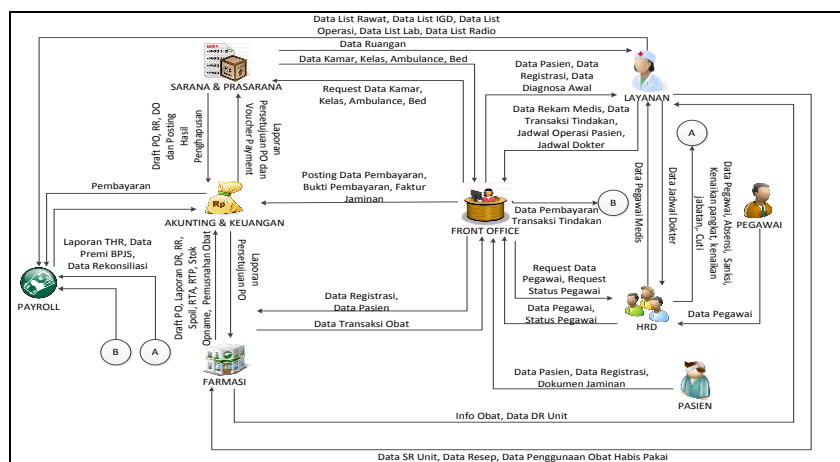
Data List Rawat, Data List IGD, Data List Operasi, Data List Lab, Data List Radio

Data Ruangan

SARANA & PRASARANA

Data Kamar, Kelas, Ambulance, Bed

Request Data Kamar, Kelas, Ambulance, Bed

Data Pasien, Data Registrasi, Data Diagnosa Awal

LAYANAN

Data Rekam Medis, Data Transaksi Tindakan, Jadwal Operasi Pasien, Jadwal Dokter

Draft PO, RR, DO dan Posting Hasil Penghapusan

Laporan Persetujuan PO dan Voucher Payment

Pembayaran

Posting Data Pembayaran, Bukti Pembayaran, Faktur Jaminan

AKUNTING & KEUANGAN

FRONT OFFICE

Data Pembayaran Transaksi Tindakan

B

A

Data Pegawai Medis

Data Jadwal Dokter

Data Pegawai, Absensi, Sanksi, Kenaikan pangkat, kenaikan jabatan, Cuti

PEGAWAI

Laporan THR, Data Premi BPJS, Data Rekonsiliasi

PAYROLL

Laporan Persetujuan PO

Draft PO, Laporan DR, RR, Spoil, RTA, RTP, Stok Opname, Pemusnahan Obat

Data Registrasi, Data Pasien

Data Transaksi Obat

Request Data Pegawai, Request Status Pegawai

Data Pegawai, Status Pegawai

HRD

Data Pegawai

B

A

FARMASI

Data Pasien, Data Registrasi, Dokumen Jaminan

PASIEN

Info Obat, Data DR Unit

Data SR Unit, Data Resep, Data Penggunaan Obat Habis Pakai